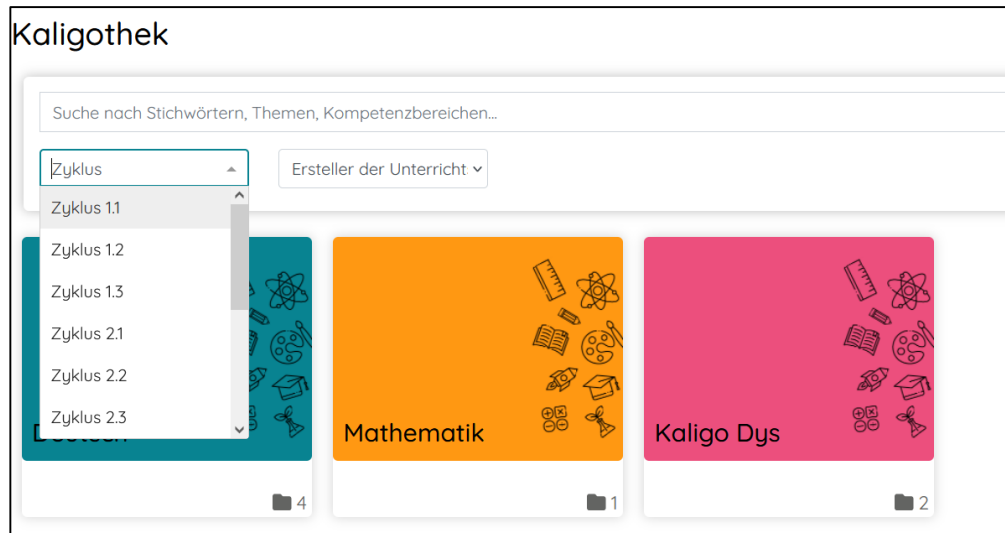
Kaligothek

Suche nach Stichwörtern, Themen, Kompetenzbereichen...

Zyklus

Ersteller der Unterricht

Zyklus 1.1
Zyklus 1.2
Zyklus 1.3
Zyklus 2.1
Zyklus 2.2
Zyklus 2.3

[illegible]

4

Mathematik

1

Kaligo Dys

2